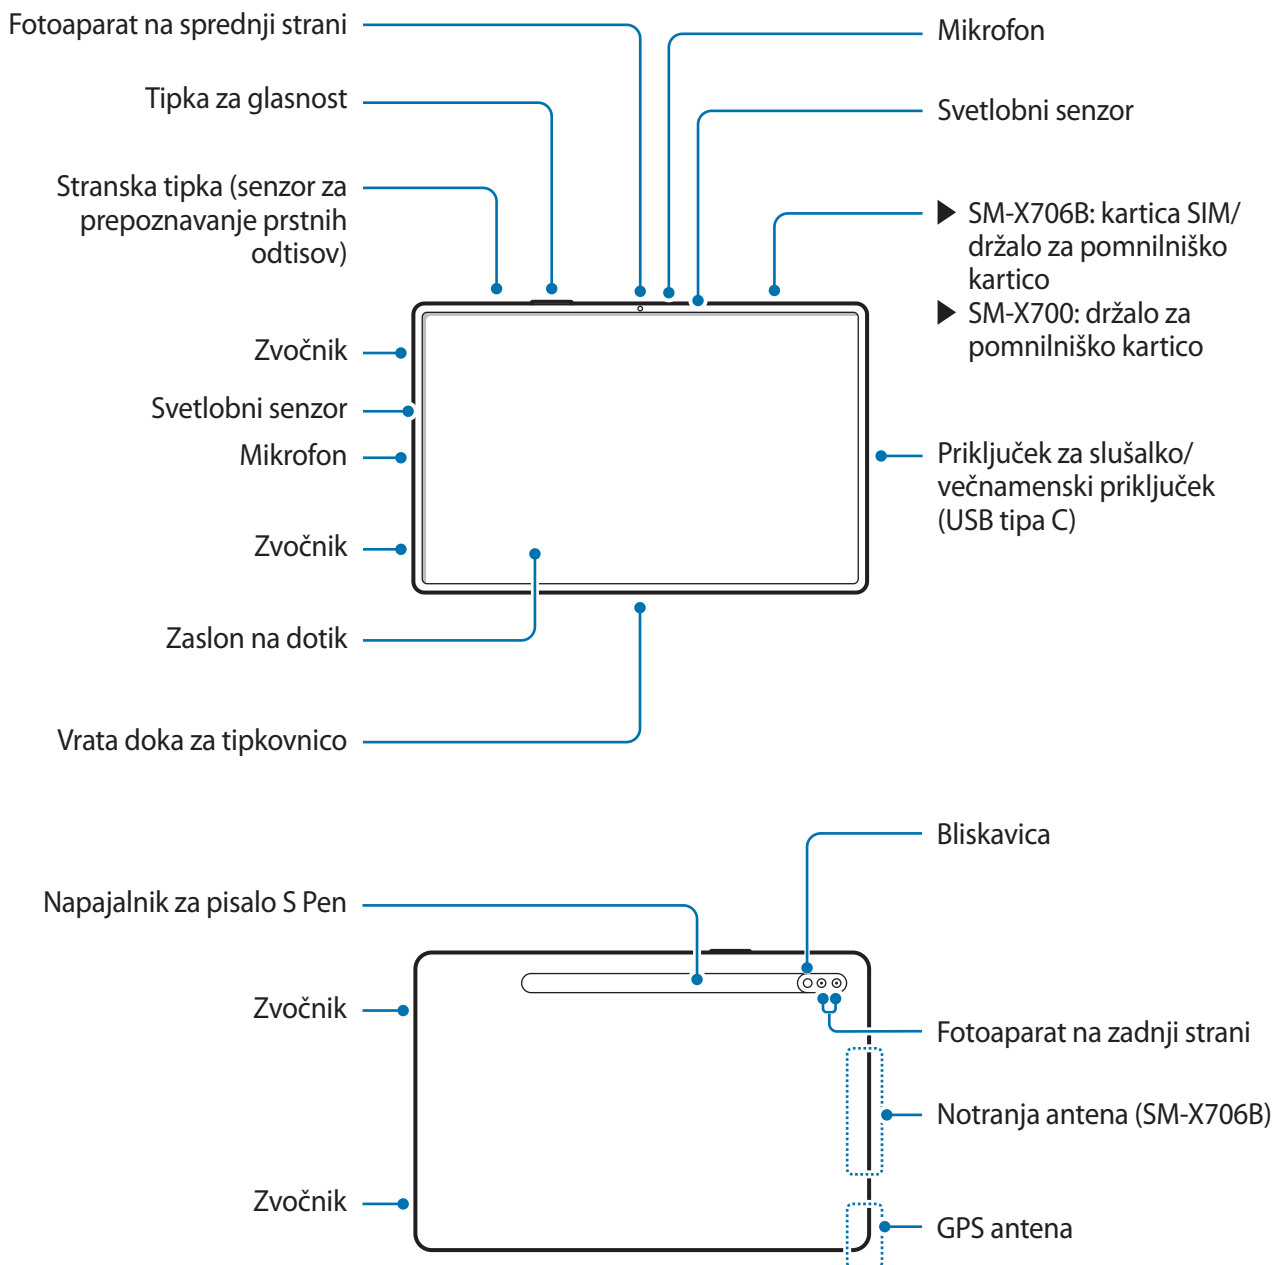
Fotoaparat na sprednji strani

Tipka za glasnost

Stranska tipka (senzor za prepoznavanje prstnih odtisov)

Zvočnik

Svetlobni senzor

Mikrofon

Zvočnik

Zaslon na dotik

Vrata doka za tipkovnico

Mikrofon

Svetlobni senzor

▶ SM-X706B: kartica SIM/ držalo za pomnilniško kartico

▶ SM-X700: držalo za pomnilniško kartico

Priključek za slušalko/ večnamenski priključek (USB tipa C)

Bliskavica

Napajalnik za pisalo S Pen

Zvočnik

Fotoaparat na zadnji strani

Notranja antena (SM-X706B)

Zvočnik

GPS antena